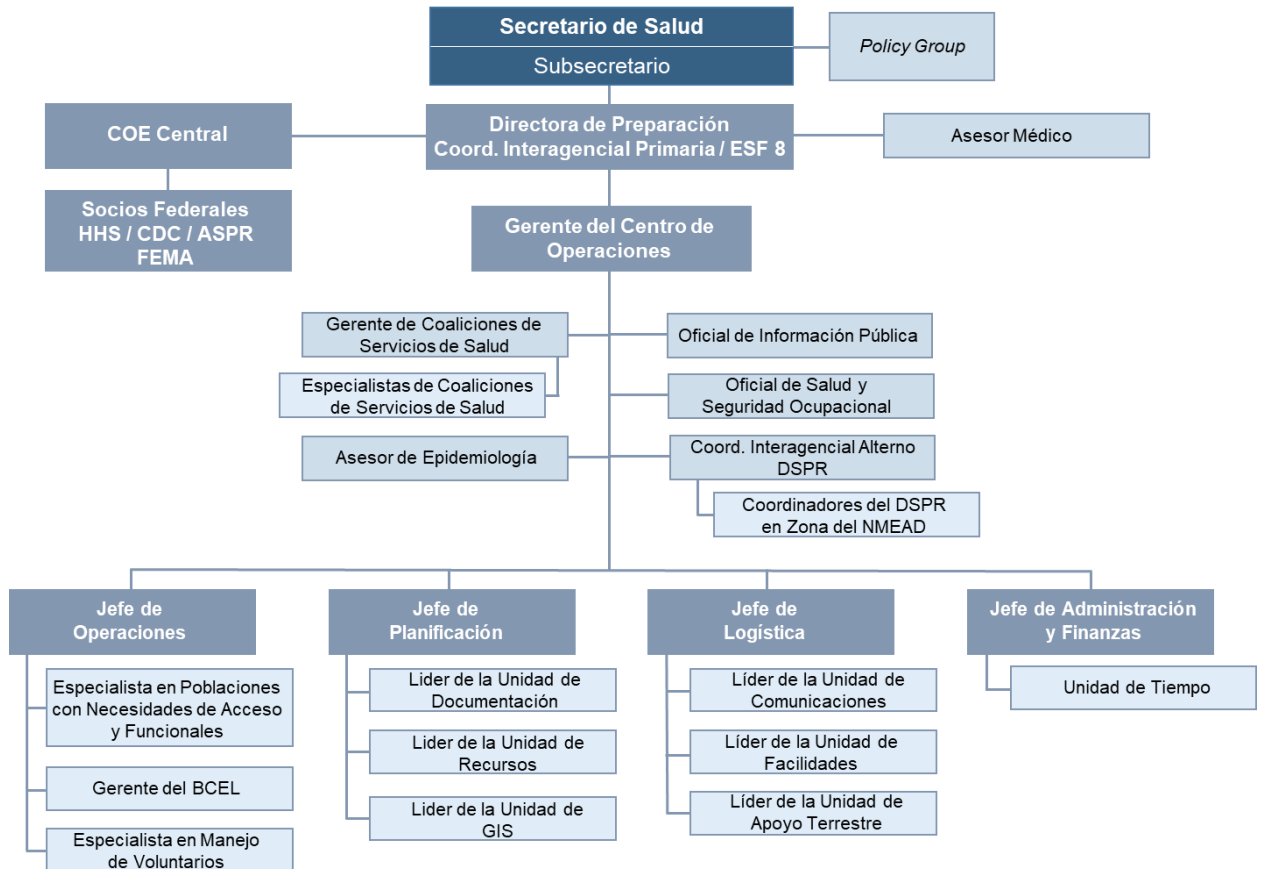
Secretario de Salud
Subsecretario

Policy Group

COE Central

Socios Federales
HHS / CDC / ASPR
FEMA

Directora de Preparación
Coord. Interagencial Primaria / ESF 8

Asesor Médico

Gerente del Centro de Operaciones

Gerente de Coaliciones de Servicios de Salud

Especialistas de Coaliciones de Servicios de Salud

Asesor de Epidemiología

Oficial de Información Pública

Oficial de Salud y Seguridad Ocupacional

Coord. Interagencial Alterno DSPR

Coordinadores del DSPR en Zona del NMEAD

Jefe de Operaciones

Especialista en Poblaciones con Necesidades de Acceso y Funcionales

Gerente del BCEL

Especialista en Manejo de Voluntarios

Jefe de Planificación

Lider de la Unidad de Documentación

Lider de la Unidad de Recursos

Lider de la Unidad de GIS

Jefe de Logística

Líder de la Unidad de Comunicaciones

Líder de la Unidad de Facilidades

Líder de la Unidad de Apoyo Terrestre

Jefe de Administración y Finanzas

Unidad de Tiempo